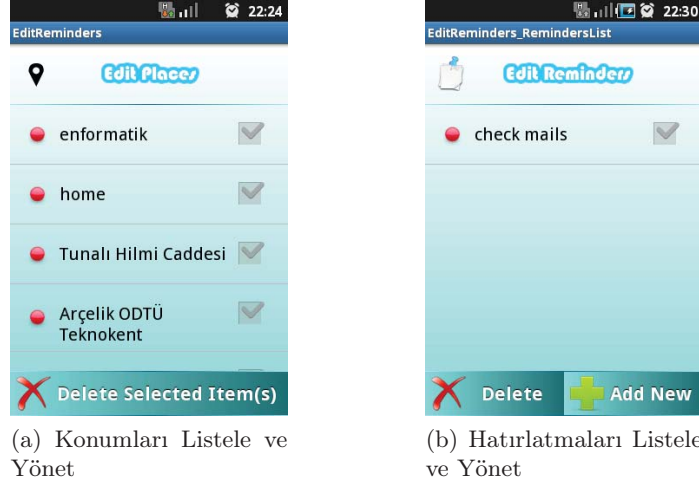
22:24
EditReminders
Edit Places
enformatik
home
Tunalı Hilmi Caddesi
Arçelik ODTÜ Teknokent
Delete Selected Item(s)

(a) Konumları Listele ve Yönet

22:30
EditReminders_RemindersList
Edit Reminders
check mails
Delete
Add New

(b) Hatırlatmaları Listele ve Yönet